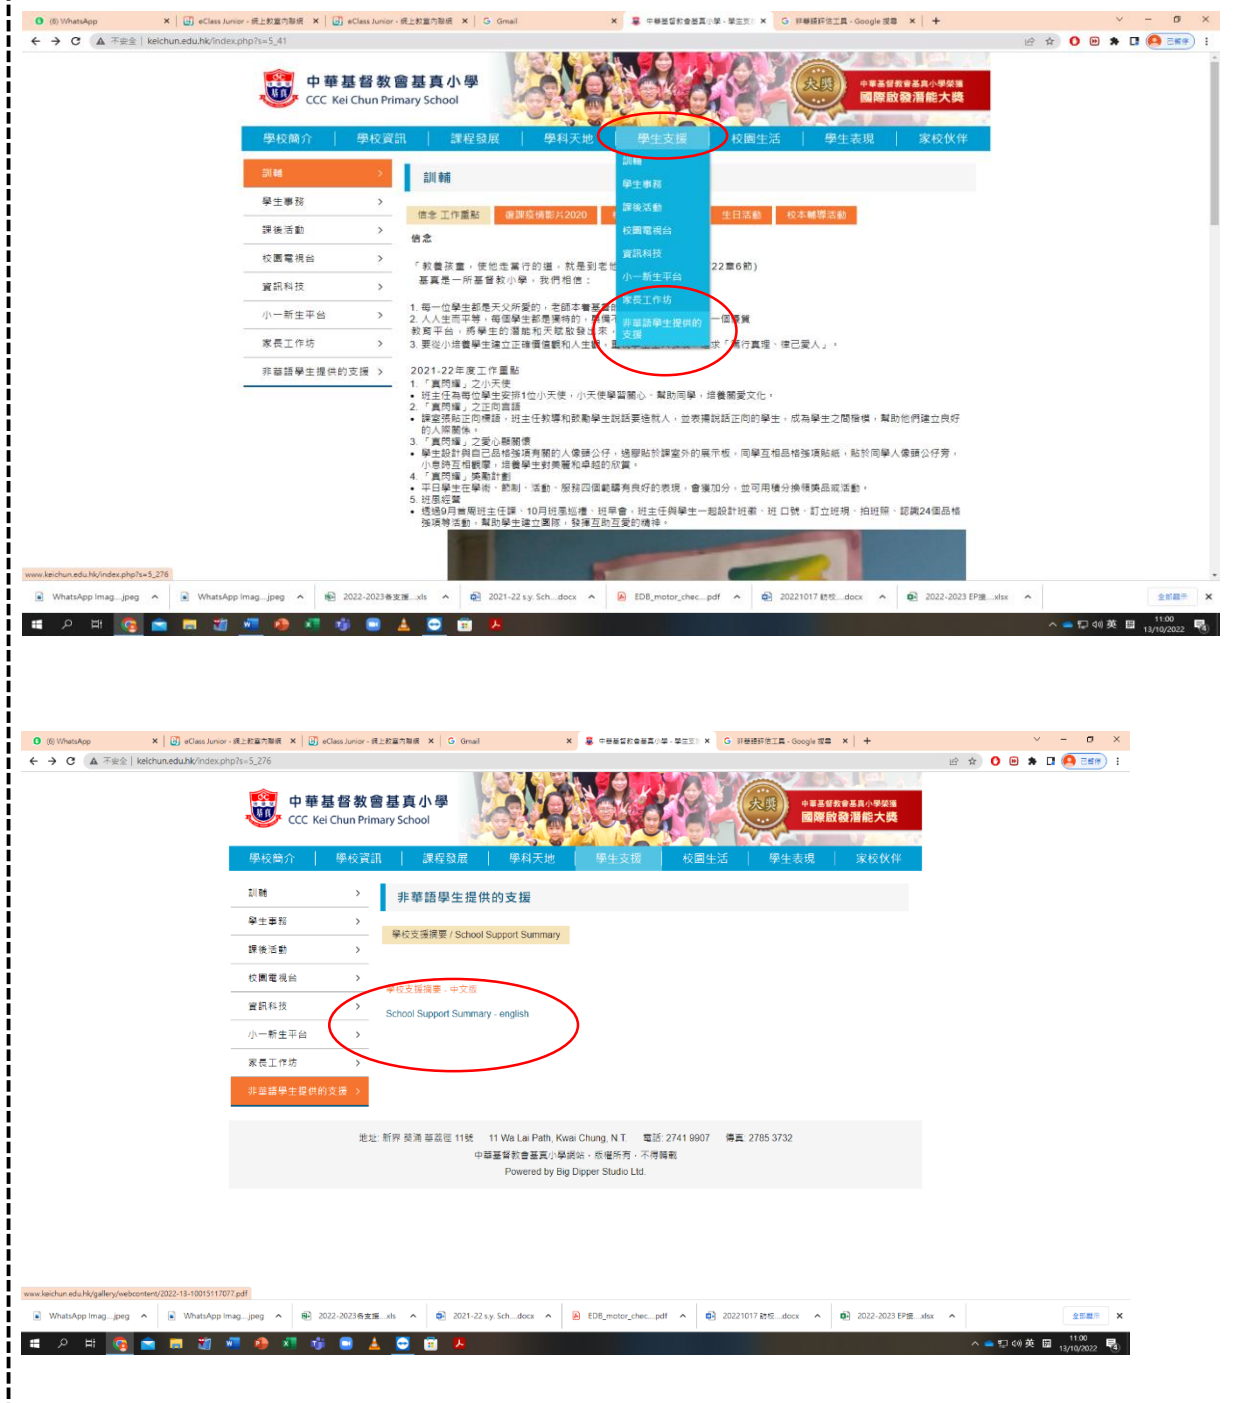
(6) WhatsApp | eClass Junior - 網上教室內聯網 | eClass Junior - 網上教室內聯網 | Gmail | 中華基督教會基真小學 - 學生支 | 評量線評估工具 - Google 搜尋

不安全 | keichun.edu.hk/index.php?s=5_41

中華基督教會基真小學
CCC Kei Chun Primary School

大獎
中華基督教會基真小學榮獲
國際啟發潛能大獎

學校簡介 | 學校資訊 | 課程發展 | 學科天地 | 學生支援 | 校園生活 | 學生表現 | 家校伙伴

訓輔
學生事務
課後活動
校園電視台
資訊科技
小一新生平台
家長工作坊
非華語學生提供的支援

訓輔

信念 工作重點 | 德課思情影片2020 | 生日活動 | 校本輔導活動

信念

「教養孩童，使他走當行的道，就是到老他 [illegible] 22章6節）
基真是一所基督教小學，我們相信：

1. 每一位學生都是天父所愛的，老師本著基督 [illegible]
2. 人人生而平等，每個學生都是獨特的，學 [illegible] 一個優質教育平台，將學生的潛能和天賦發 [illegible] 來。
3. 要從小培養學生建立正確價值觀和人生觀 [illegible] 求「篤行真理，律己愛人」。

2021-22年度工作重點
1. 「真問輔」之小天使
• 班主任為每位學生安排1位小天使，小天使學習關心、幫助同學，培養關愛文化。
2. 「真問輔」之正向言語
• 課室張貼正向標語，班主任教導和鼓勵學生說話要積極人，並表揚說話正向的學生，成為學生之間楷模，幫助他們建立良好的人際關係。
3. 「真問輔」之愛心關關懷
• 學生設計與自己品格強項有關的人像頭公仔，過學貼於課室外的展示板，同學互相品格強項貼紙，貼於同學人像頭公仔旁，小息時互相觀摩，培養學生對美麗和卓越的欣賞。
4. 「真問輔」獎勵計劃
• 平日學生在學術、品德、活動、服務四個範疇有良好的表現，會獲加分，並可用積分換領獎品或活動。
5. 班風經營
• 透過9月首周班主任課、10月班風巡禮、班早會、班主任與學生一起設計班徽、班口號、訂立班規、拍班照、認識24個品格強項等活動，幫助學生建立團隊，發揮互助互愛的精神。

訓輔
學生事務
課後活動
校園電視台
資訊科技
小一新生平台
家長工作坊
非華語學生提供的支援

www.keichun.edu.hk/index.php?s=5_276

WhatsApp Imag....jpeg | WhatsApp Imag....jpeg | 2022-2023各支援....xls | 2021-22 s.y. Sch....docx | EDB_motor_chec....pdf | 20221017 研校....docx | 2022-2023 EP擬....xlsx | 全部顯示

11:00
13/10/2022

(6) WhatsApp | eClass Junior - 網上教室內聯網 | eClass Junior - 網上教室內聯網 | Gmail | 中華基督教會基真小學 - 學生支 | 評量線評估工具 - Google 搜尋

不安全 | keichun.edu.hk/index.php?s=5_276

中華基督教會基真小學
CCC Kei Chun Primary School

大獎
中華基督教會基真小學榮獲
國際啟發潛能大獎

學校簡介 | 學校資訊 | 課程發展 | 學科天地 | 學生支援 | 校園生活 | 學生表現 | 家校伙伴

訓輔
學生事務
課後活動
校園電視台
資訊科技
小一新生平台
家長工作坊
非華語學生提供的支援

非華語學生提供的支援

學校支援摘要 / School Support Summary

學校支援摘要 - 中文版
School Support Summary - english

地址: 新界 葵涌 華荔徑 11號 11 Wa Lai Path, Kwai Chung, N.T 電話: 2741 9907 傳真: 2785 3732
中華基督教會基真小學網站，版權所有，不得轉載
Powered by Big Dipper Studio Ltd.

www.keichun.edu.hk/gallery/webcontent/2022-13-10015117077.pdf

WhatsApp Imag....jpeg | WhatsApp Imag....jpeg | 2022-2023各支援....xls | 2021-22 s.y. Sch....docx | EDB_motor_chec....pdf | 20221017 研校....docx | 2022-2023 EP擬....xlsx | 全部顯示

11:00
13/10/2022